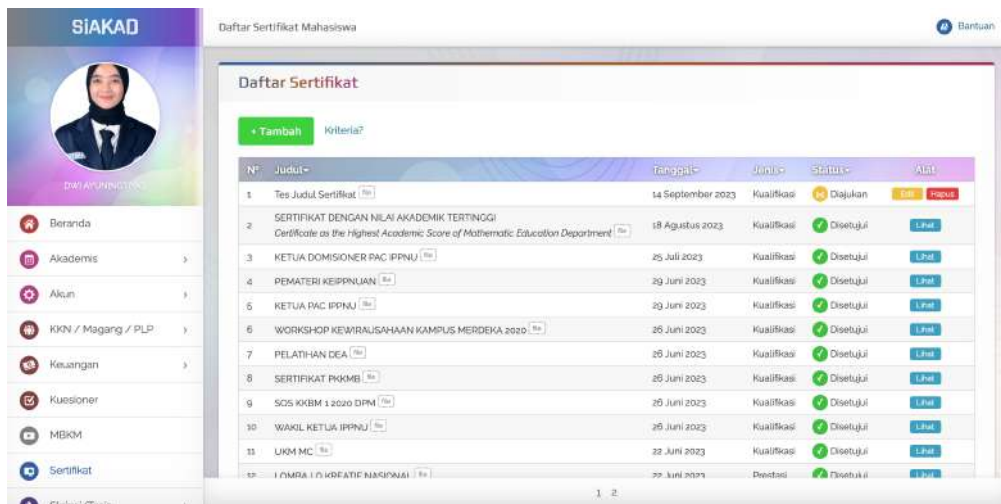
SIAKAD

DWI AYUNINGTYAS

Beranda
Akademis
Akun
KKN / Magang / PLP
Keuangan
Kuesioner
MBKM
Sertifikat

Daftar Sertifikat Mahasiswa

Bantuan

Daftar Sertifikat

+ Tambah Kriteria?

| Nº | Judul | Tanggal | Jenis | Status | Alat |
|---|---|---|---|---|---|
| 1 | Tes Judul Sertifikat file | 14 September 2023 | Kualifikasi | Diajukan | Edit Hapus |
| 2 | SERTIFIKAT DENGAN NILAI AKADEMIK TERTINGGI *Certificate as the Highest Academic Score of Mathematic Education Department* file | 18 Agustus 2023 | Kualifikasi | Disetujui | Lihat |
| 3 | KETUA DOMISIONER PAC IPPNU file | 25 Juli 2023 | Kualifikasi | Disetujui | Lihat |
| 4 | PEMATERI KEIPPNUAN file | 29 Juni 2023 | Kualifikasi | Disetujui | Lihat |
| 5 | KETUA PAC IPPNU file | 29 Juni 2023 | Kualifikasi | Disetujui | Lihat |
| 6 | WORKSHOP KEWIRAUSAHAAN KAMPUS MERDEKA 2020 file | 26 Juni 2023 | Kualifikasi | Disetujui | Lihat |
| 7 | PELATIHAN DEA file | 26 Juni 2023 | Kualifikasi | Disetujui | Lihat |
| 8 | SERTIFIKAT PKKMB file | 26 Juni 2023 | Kualifikasi | Disetujui | Lihat |
| 9 | SOS KKBM 1 2020 DPM file | 26 Juni 2023 | Kualifikasi | Disetujui | Lihat |
| 10 | WAKIL KETUA IPPNU file | 26 Juni 2023 | Kualifikasi | Disetujui | Lihat |
| 11 | UKM MC file | 22 Juni 2023 | Kualifikasi | Disetujui | Lihat |
| 12 | LOMBA LO KREATIF NASIONAL file | 22 Juni 2023 | Prestasi | Disetujui | Lihat |

1 2